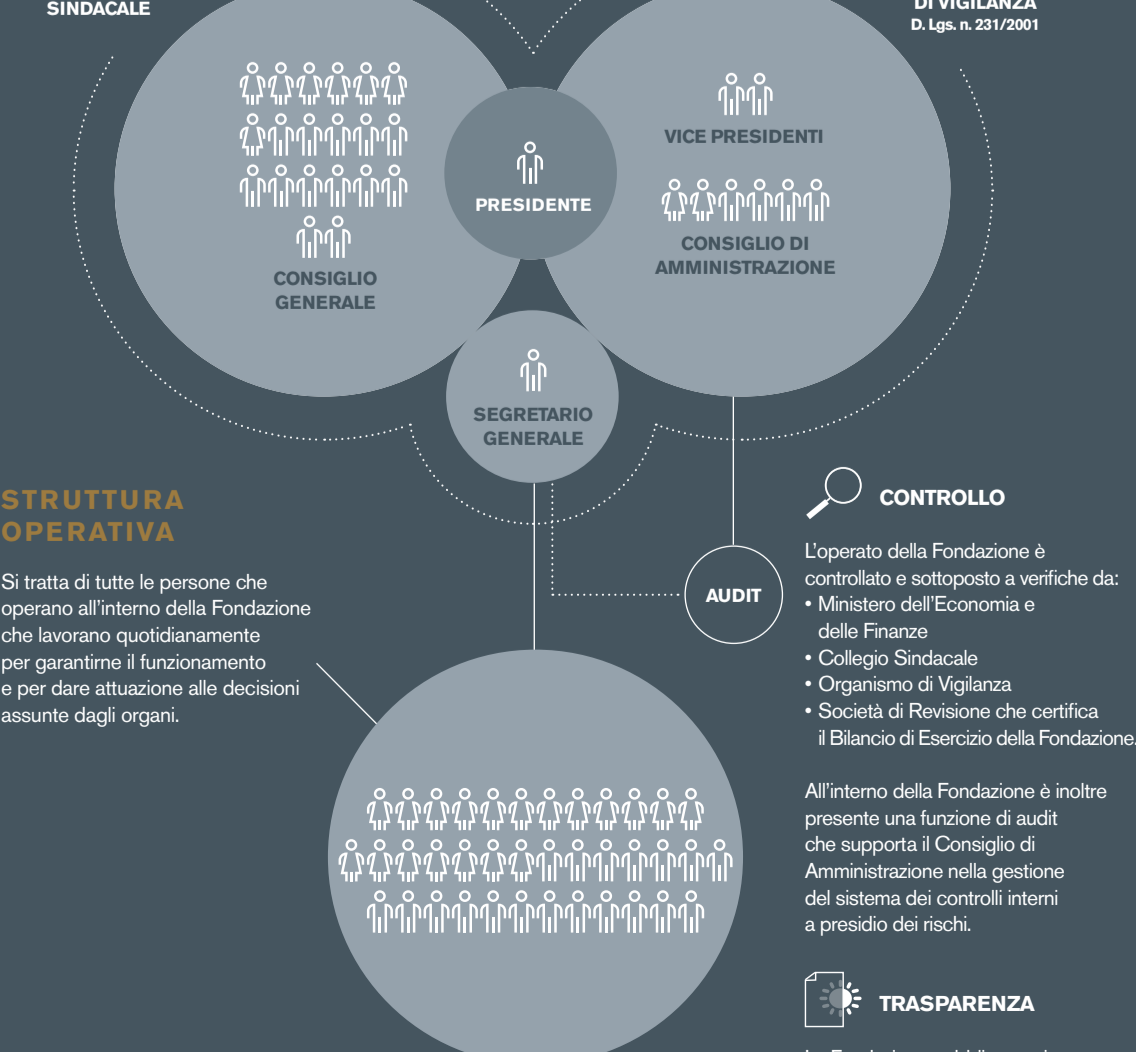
SINDACALE

DI VIGILANZA
D. Lgs. n. 231/2001

CONSIGLIO GENERALE

PRESIDENTE

VICE PRESIDENTI

CONSIGLIO DI AMMINISTRAZIONE

SEGRETARIO GENERALE

STRUTTURA OPERATIVA

Si tratta di tutte le persone che operano all'interno della Fondazione che lavorano quotidianamente per garantirne il funzionamento e per dare attuazione alle decisioni assunte dagli organi.

AUDIT

CONTROLLO

L'operato della Fondazione è controllato e sottoposto a verifiche da:
• Ministero dell'Economia e delle Finanze
• Collegio Sindacale
• Organismo di Vigilanza
• Società di Revisione che certifica il Bilancio di Esercizio della Fondazione.

All'interno della Fondazione è inoltre presente una funzione di audit che supporta il Consiglio di Amministrazione nella gestione del sistema dei controlli interni a presidio dei rischi.

TRASPARENZA

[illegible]